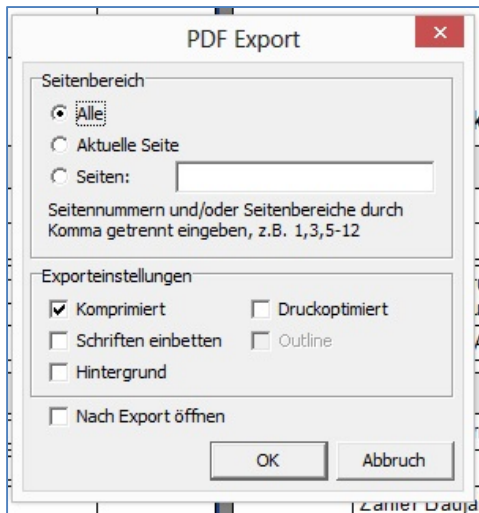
PDF Export

Seitenbereich

Alle

Aktuelle Seite

Seiten:

Seitennummern und/oder Seitenbereiche durch Komma getrennt eingeben, z.B. 1,3,5-12

Exporteinstellungen

Komprimiert

Druckoptimiert

Schriften einbetten

Outline

Hintergrund

Nach Export öffnen

OK

Abbruch

Zahler Bauja